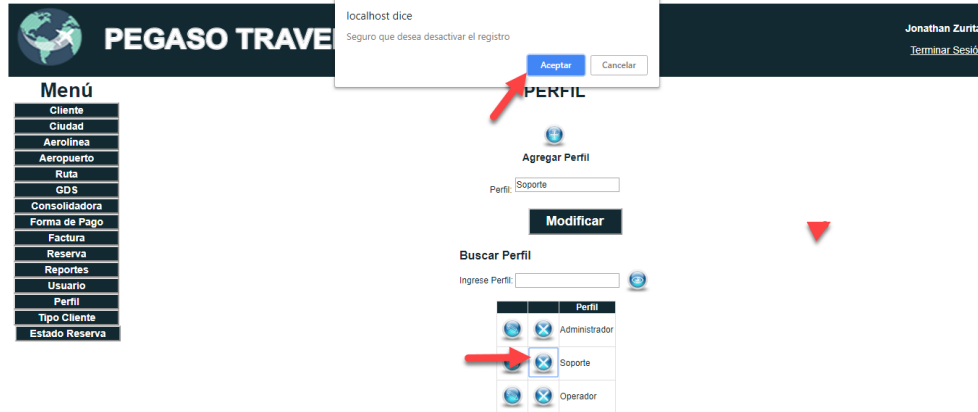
PEGASO TRAVE

localhost dice

Seguro que desea desactivar el registro

Aceptar Cancelar

Jonathan Zurit

Terminar Sesió

Menú

Cliente
Ciudad
Aerolinea
Aeropuerto
Ruta
GDS
Consolidadora
Forma de Pago
Factura
Reserva
Reportes
Usuario
Perfil
Tipo Cliente
Estado Reserva

PERFIL

Agregar Perfil

Perfil: Soporte

Modificar

Buscar Perfil

Ingrese Perfil:

| | | Perfil |
|---|---|---|
| | | Administrador |
| | | Soporte |
| | | Operador |